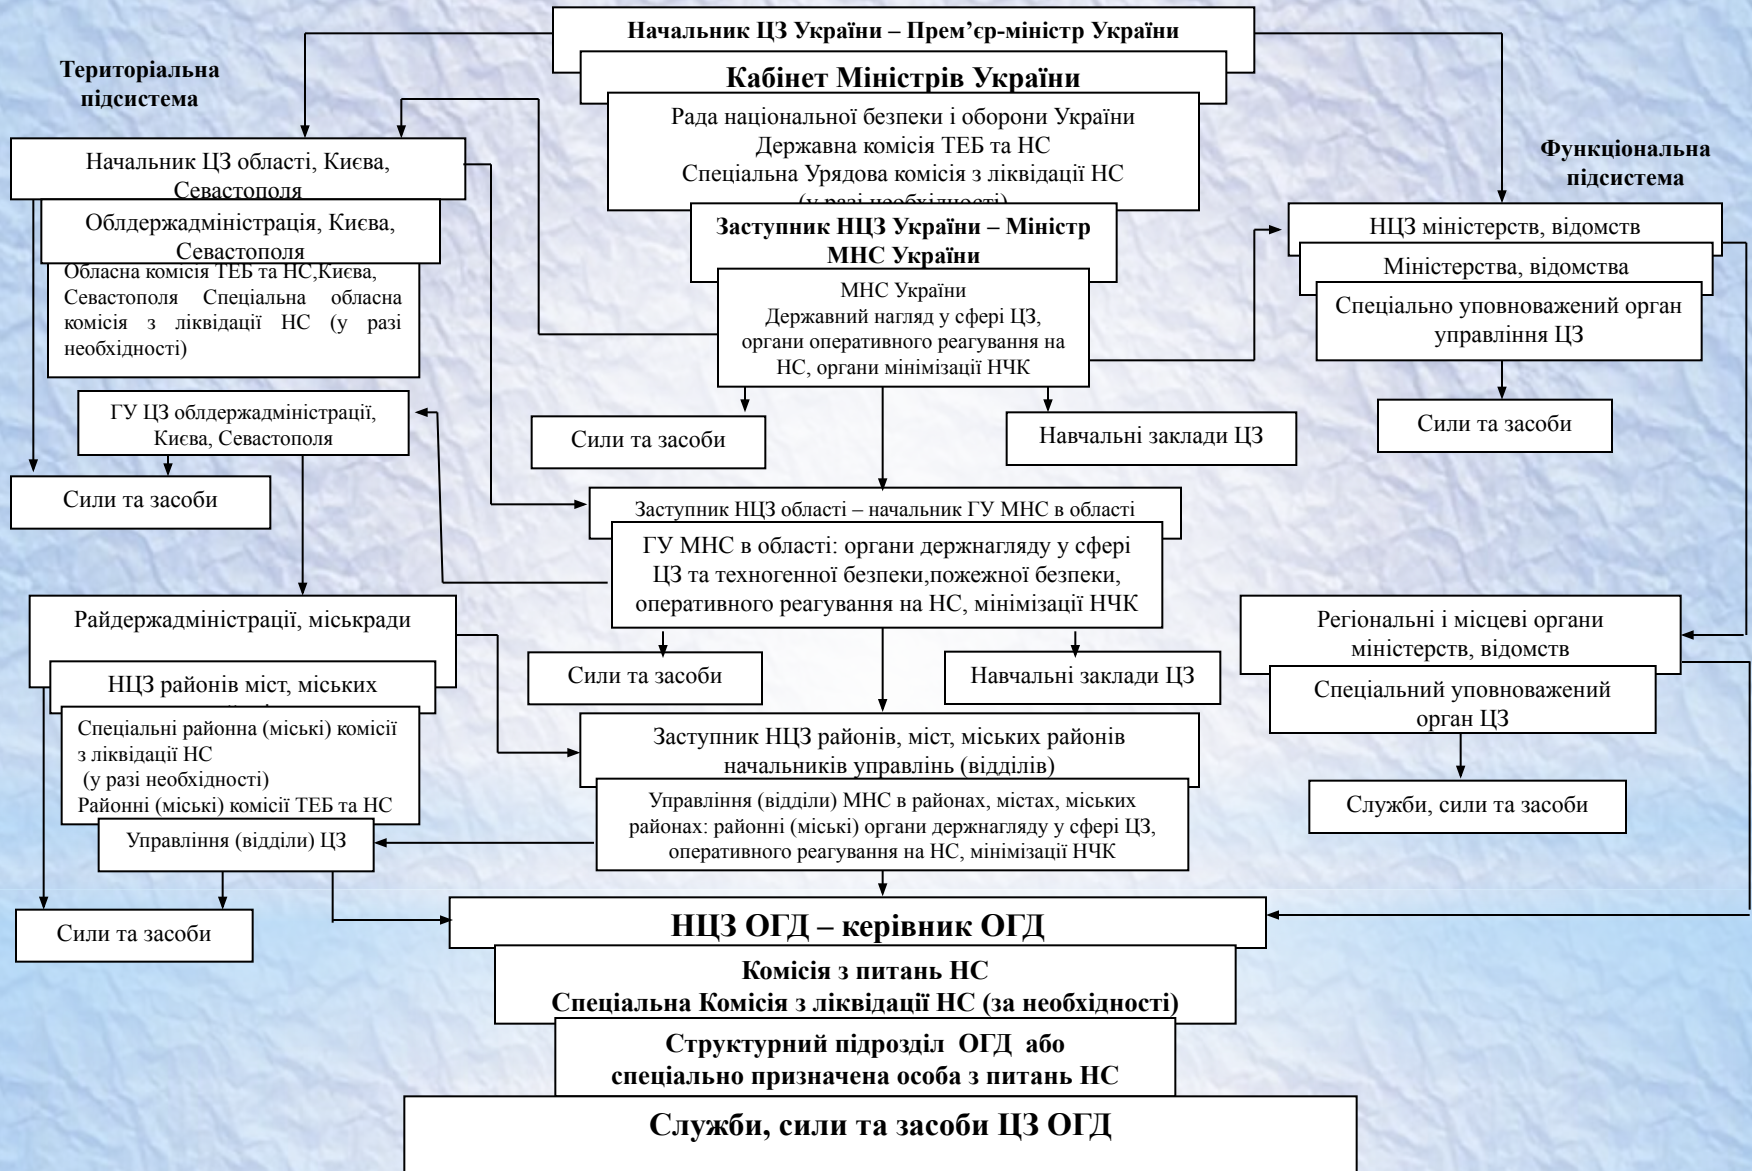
Начальник ЦЗ України – Прем'єр-міністр України

Кабінет Міністрів України

Рада національної безпеки і оборони України
Державна комісія ТЕБ та НС
Спеціальна Урядова комісія з ліквідації НС
(у разі необхідності)

Територіальна підсистема

Функціональна підсистема

Начальник ЦЗ області, Києва, Севастополя

Облдержадміністрація, Києва, Севастополя

Обласна комісія ТЕБ та НС,Києва, Севастополя Спеціальна обласна комісія з ліквідації НС (у разі необхідності)

Заступник НЦЗ України – Міністр МНС України

МНС України
Державний нагляд у сфері ЦЗ, органи оперативного реагування на НС, органи мінімізації НЧК

НЦЗ міністерств, відомств

Міністерства, відомства

Спеціально уповноважений орган управління ЦЗ

Сили та засоби

ГУ ЦЗ облдержадміністрації, Києва, Севастополя

Сили та засоби

Навчальні заклади ЦЗ

Сили та засоби

Заступник НЦЗ області – начальник ГУ МНС в області

ГУ МНС в області: органи держнагляду у сфері ЦЗ та техногенної безпеки,пожежної безпеки, оперативного реагування на НС, мінімізації НЧК

Райдержадміністрації, міськради

НЦЗ районів міст, міських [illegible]

Спеціальні районна (міські) комісії з ліквідації НС
(у разі необхідності)
Районні (міські) комісії ТЕБ та НС

Сили та засоби

Навчальні заклади ЦЗ

Регіональні і місцеві органи міністерств, відомств

Спеціальний уповноважений орган ЦЗ

Заступник НЦЗ районів, міст, міських районів начальників управлінь (відділів)

Управління (відділи) МНС в районах, містах, міських районах: районні (міські) органи держнагляду у сфері ЦЗ, оперативного реагування на НС, мінімізації НЧК

Управління (відділи) ЦЗ

Служби, сили та засоби

Сили та засоби

НЦЗ ОГД – керівник ОГД

Комісія з питань НС
Спеціальна Комісія з ліквідації НС (за необхідності)

Структурний підрозділ ОГД або спеціально призначена особа з питань НС

Служби, сили та засоби ЦЗ ОГД